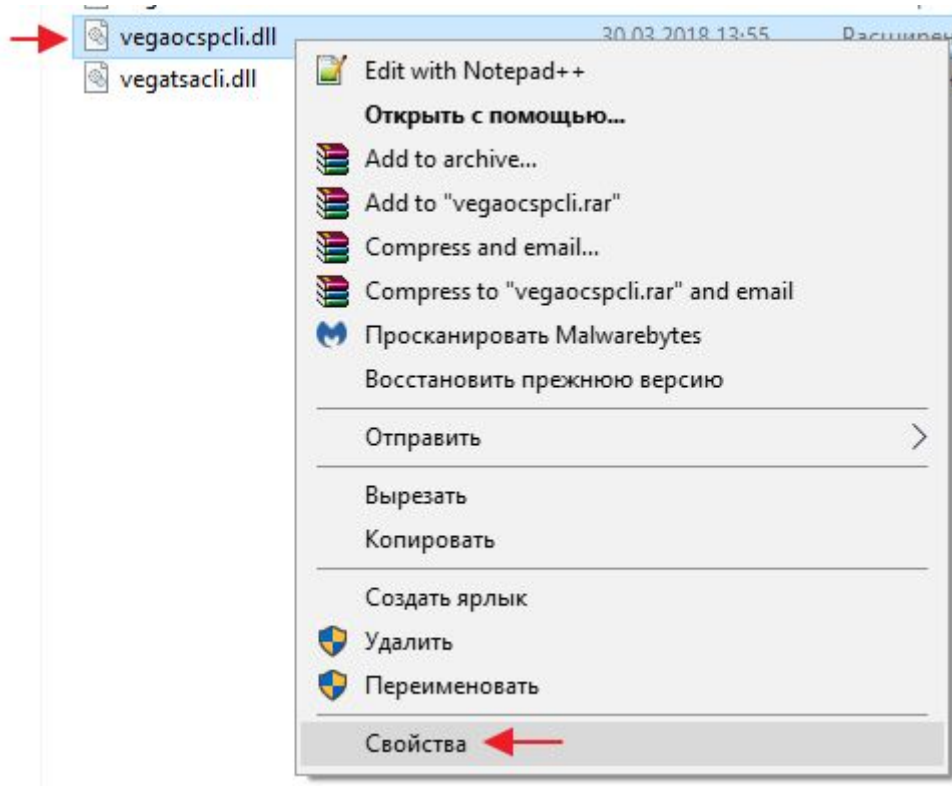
vegaocspcli.dll 30.03.2018 13:55 Расширен
vegatsacli.dll

Edit with Notepad++
Открыть с помощью...
Add to archive...
Add to "vegaocspcli.rar"
Compress and email...
Compress to "vegaocspcli.rar" and email
Просканировать Malwarebytes
Восстановить прежнюю версию
Отправить
Вырезать
Копировать
Создать ярлык
Удалить
Переименовать
Свойства